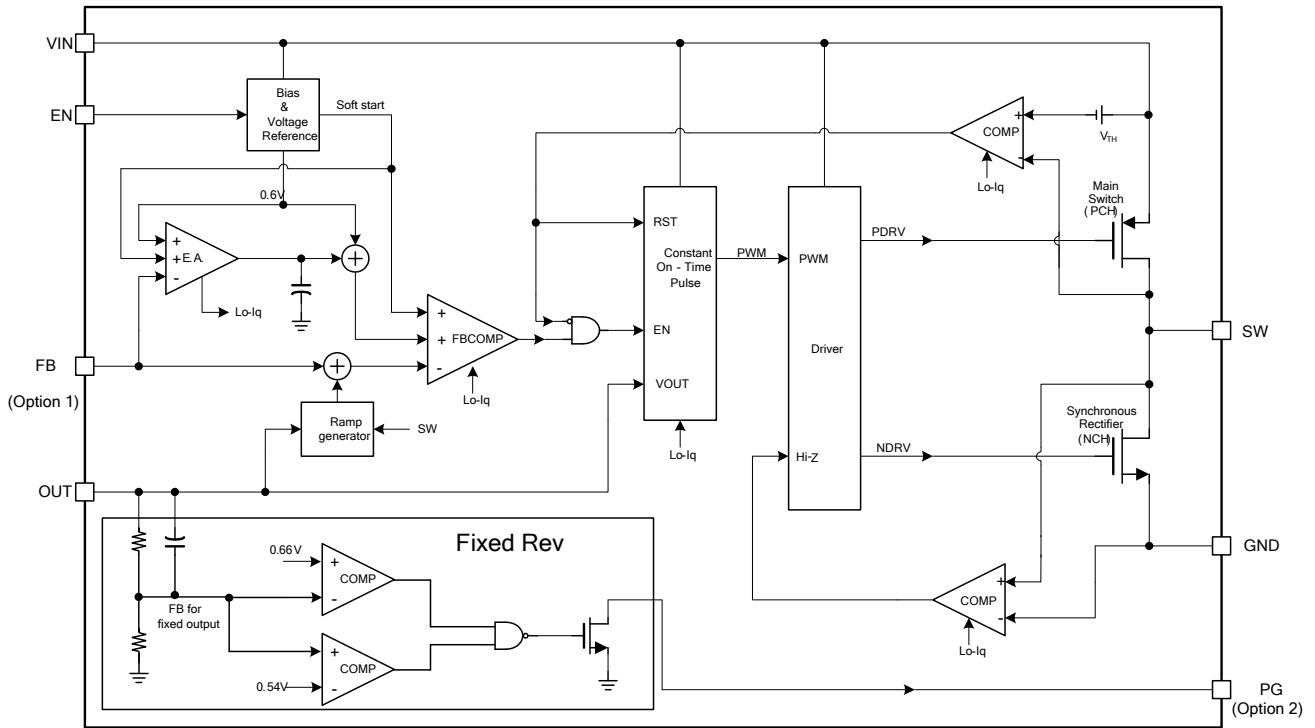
VIN

EN

Bias & Voltage Reference

Soft start

0.6V

+ + E.A. -

Lo-Iq

+ + FBCOMP -

Lo-Iq

FB

(Option 1)

Ramp generator

SW

OUT

RST

Constant On - Time Pulse

EN

VOUT

Lo-Iq

PWM

PWM

Driver

Hi-Z

PDRV

NDRV

COMP

+ -

$V_{TH}$

Lo-Iq

Main Switch ( PCH)

Synchronous Rectifier (NCH)

SW

GND

Fixed Rev

0.66V

+ COMP -

FB for fixed output

+ COMP -

0.54V

COMP

+ -

Lo-Iq

PG (Option 2)